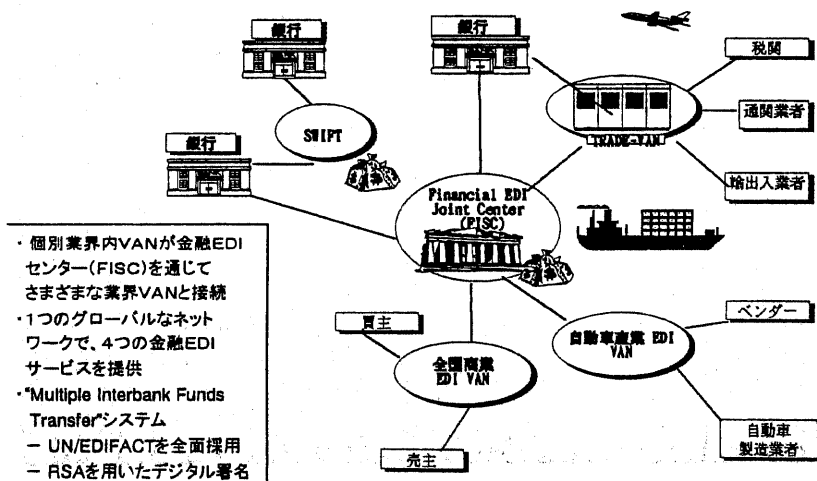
銀行

銀行

税関

SWIFT

通関業者

TRADE-VAN

銀行

輸出入業者

Financial EDI Joint Center (FISC)

・個別業界内VANが金融EDIセンター(FISC)を通じてさまざまな業界VANと接続

・1つのグローバルなネットワークで、4つの金融EDIサービスを提供

・"Multiple Interbank Funds Transfer"システム

－ UN/EDIFACTを全面採用

－ RSAを用いたデジタル署名

買主

全国商業 EDI VAN

売主

ベンダー

自動車産業 EDI VAN

自動車製造業者